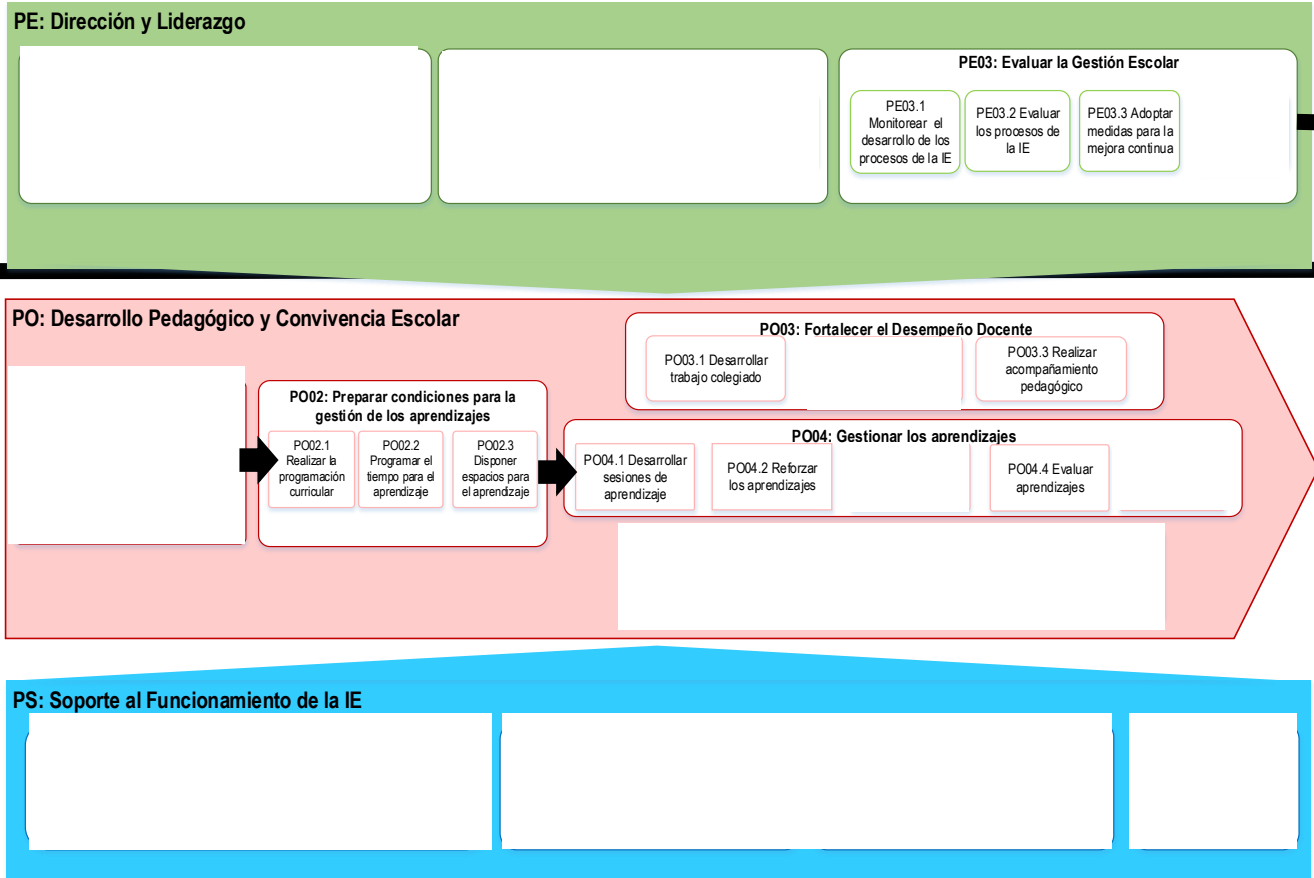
PE: Dirección y Liderazgo

PE03: Evaluar la Gestión Escolar

PE03.1 Monitorear el desarrollo de los procesos de la IE

PE03.2 Evaluar los procesos de la IE

PE03.3 Adoptar medidas para la mejora continua

PO: Desarrollo Pedagógico y Convivencia Escolar

PO03: Fortalecer el Desempeño Docente

PO03.1 Desarrollar trabajo colegiado

PO03.3 Realizar acompañamiento pedagógico

PO02: Preparar condiciones para la gestión de los aprendizajes

PO02.1 Realizar la programación curricular

PO02.2 Programar el tiempo para el aprendizaje

PO02.3 Disponer espacios para el aprendizaje

PO04: Gestionar los aprendizajes

PO04.1 Desarrollar sesiones de aprendizaje

PO04.2 Reforzar los aprendizajes

PO04.4 Evaluar aprendizajes

PS: Soporte al Funcionamiento de la IE